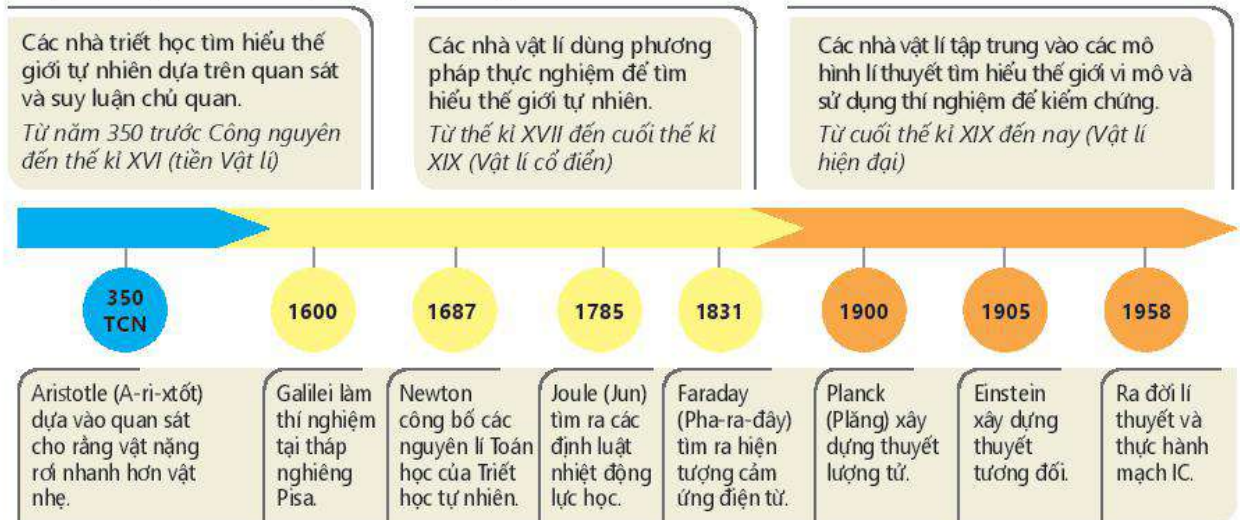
Các nhà triết học tìm hiểu thế giới tự nhiên dựa trên quan sát và suy luận chủ quan.
Từ năm 350 trước Công nguyên đến thế kỉ XVI (tiền Vật lí)

Các nhà vật lí dùng phương pháp thực nghiệm để tìm hiểu thế giới tự nhiên.
Từ thế kỉ XVII đến cuối thế kỉ XIX (Vật lí cổ điển)

Các nhà vật lí tập trung vào các mô hình lí thuyết tìm hiểu thế giới vi mô và sử dụng thí nghiệm để kiểm chứng.
Từ cuối thế kỉ XIX đến nay (Vật lí hiện đại)

350 TCN

1600

1687

1785

1831

1900

1905

1958

Aristotle (A-ri-xtốt) dựa vào quan sát cho rằng vật nặng rơi nhanh hơn vật nhẹ.

Galilei làm thí nghiệm tại tháp nghiêng Pisa.

Newton công bố các nguyên lí Toán học của Triết học tự nhiên.

Joule (Jun) tìm ra các định luật nhiệt động lực học.

Faraday (Pha-ra-đây) tìm ra hiện tượng cảm ứng điện từ.

Planck (Plăng) xây dựng thuyết lượng tử.

Einstein xây dựng thuyết tương đối.

Ra đời lí thuyết và thực hành mạch IC.